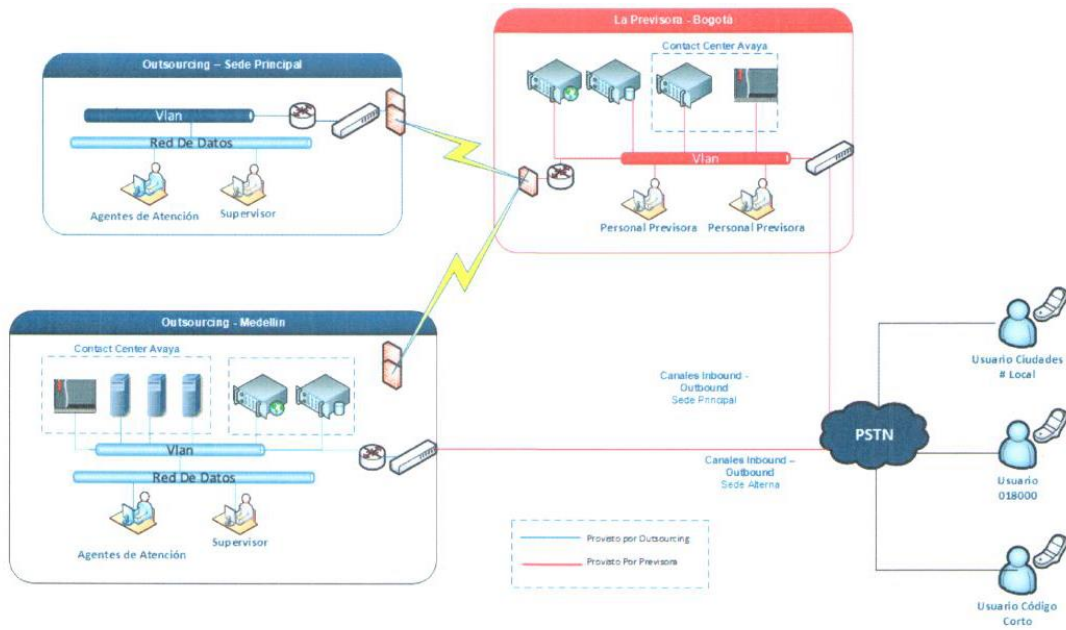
Outsourcing – Sede Principal

Vlan

Red De Datos

Agentes de Atención

Supervisor

La Previsora - Bogotá

Contact Center Avaya

Vlan

Personal Previsora

Personal Previsora

Outsourcing - Medellin

Contact Center Avaya

Vlan

Red De Datos

Agentes de Atención

Supervisor

Canales Inbound - Outbound Sede Principal

Canales Inbound - Outbound Sede Alterna

PSTN

Usuario Ciudades # Local

Usuario 018000

Usuario Código Corto

Provisto por Outsourcing

Provisto Por Previsora